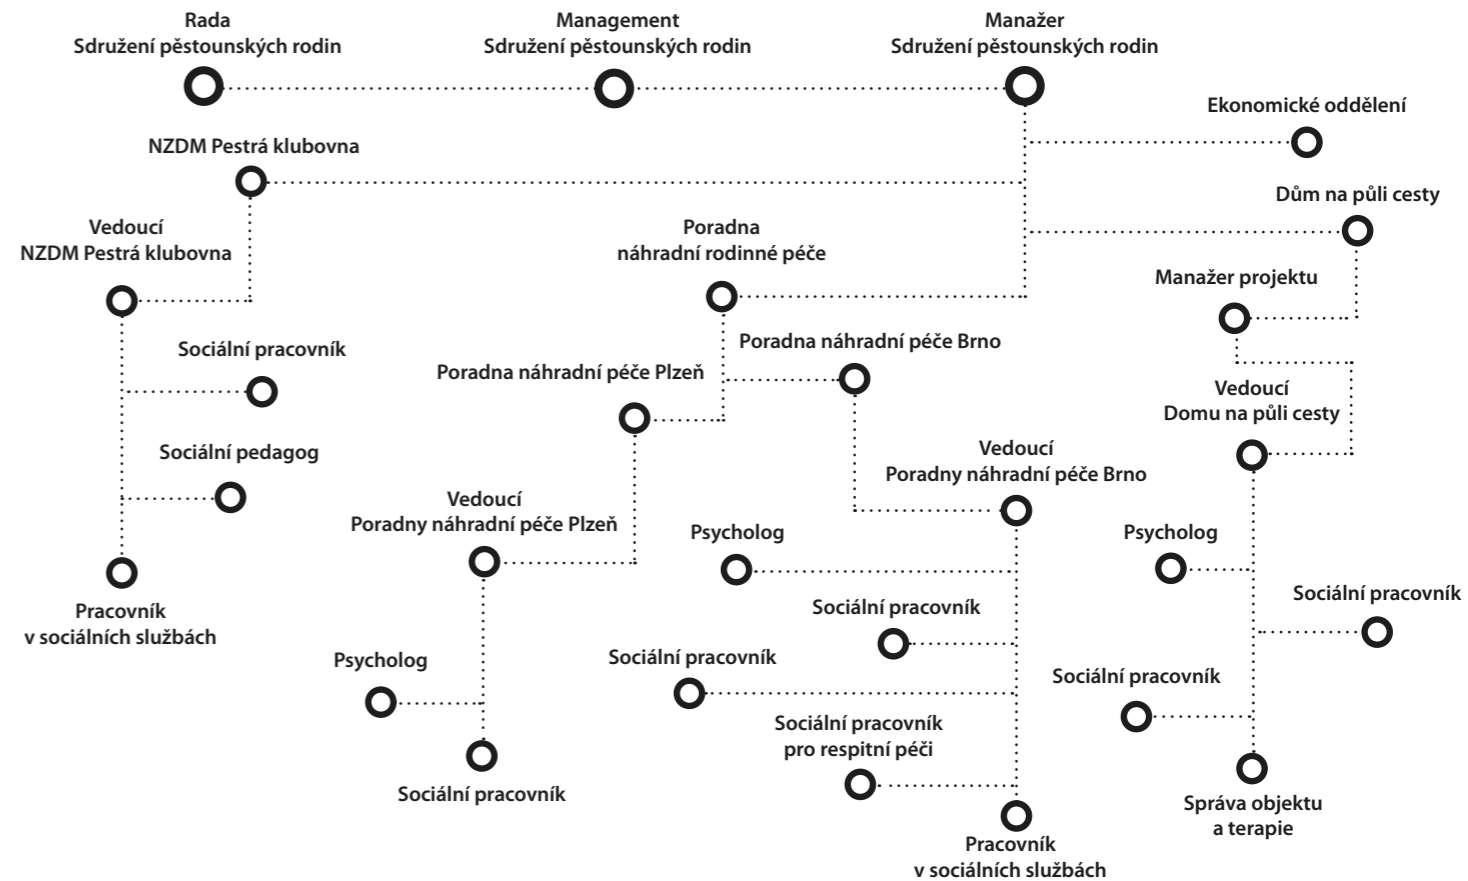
Rada
Sdružení pěstounských rodin

Management
Sdružení pěstounských rodin

Manažer
Sdružení pěstounských rodin

Ekonomické oddělení

NZDM Pestrá klubovna

Dům na půli cesty

Vedoucí
NZDM Pestrá klubovna

Poradna
náhradní rodinné péče

Manažer projektu

Sociální pracovník

Poradna náhradní péče Brno

Poradna náhradní péče Plzeň

Vedoucí
Domu na půli cesty

Sociální pedagog

Vedoucí
Poradny náhradní péče Brno

Vedoucí
Poradny náhradní péče Plzeň

Psycholog

Psycholog

Sociální pracovník

Pracovník
v sociálních službách

Sociální pracovník

Psycholog

Sociální pracovník

Sociální pracovník

Sociální pracovník
pro respitní péči

Sociální pracovník

Správa objektu
a terapie

Pracovník
v sociálních službách